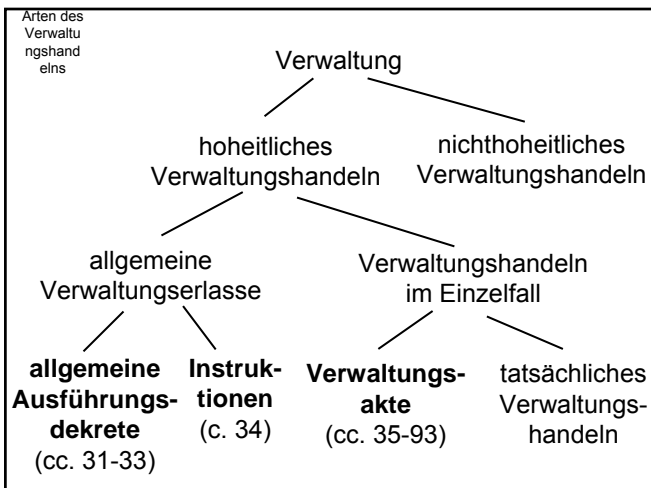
Arten des Verwaltungshandelns

Verwaltung

hoheitliches Verwaltungshandeln

nichthoheitliches Verwaltungshandeln

allgemeine Verwaltungserlasse

Verwaltungshandeln im Einzelfall

**allgemeine Ausführungsdekrete** (cc. 31-33)

**Instruktionen** (c. 34)

**Verwaltungsakte** (cc. 35-93)

tatsächliches Verwaltungshandeln